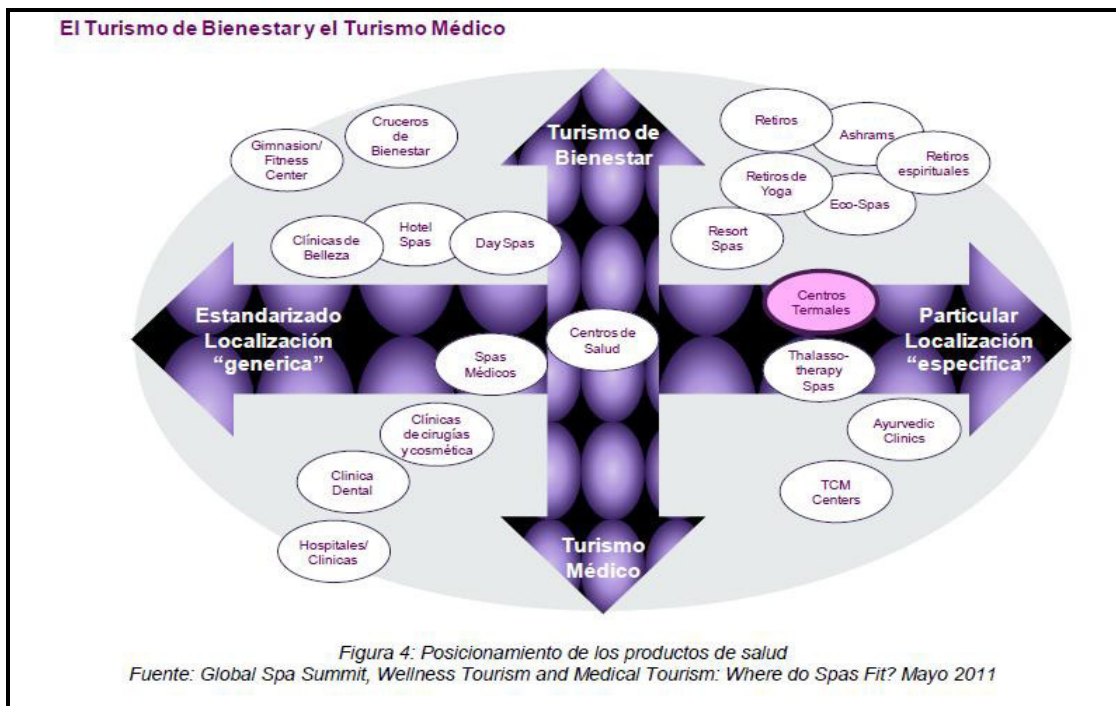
El Turismo de Bienestar y el Turismo Médico

Turismo de Bienestar

Gimnasion/ Fitness Center

Cruceros de Bienestar

Clínicas de Belleza

Hotel Spas

Day Spas

Retiros

Ashrams

Retiros espirituales

Retiros de Yoga

Eco-Spas

Resort Spas

Estandarizado Localización "generica"

Centros de Salud

Spas Médicos

Centros Termales

Particular Localización "especifica"

Thalasso-therapy Spas

Clínicas de cirugías y cosmética

Clinica Dental

Hospitales/ Clinicas

Ayurvedic Clinics

TCM Centers

Turismo Médico

Figura 4: Posicionamiento de los productos de salud
Fuente: Global Spa Summit, Wellness Tourism and Medical Tourism: Where do Spas Fit? Mayo 2011